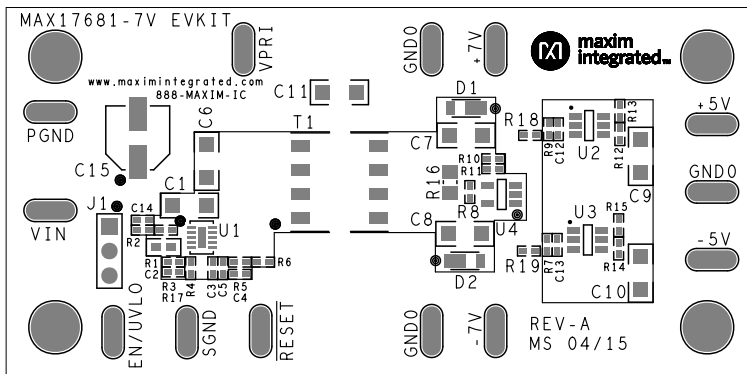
MAX17681-7V EVKIT
VPRI
GNDO
+7V
maxim integrated
www.maximintegrated.com
888-MAXIM-IC
C11
PGND
C6
T1
D1
R18
R13
+5V
C7
R9
C12
U2
R12
C15
C1
R10
R11
R16
C9
GNDO
J1
C14
R8
U4
VIN
U1
C8
U3
R15
R2
R1
C2
R6
R7
C13
-5V
R3
R17
R4
C3
C5
R5
C4
R19
R14
D2
C10
EN/UVLO
SGND
RESET
GNDO
-7V
REV-A
MS 04/15